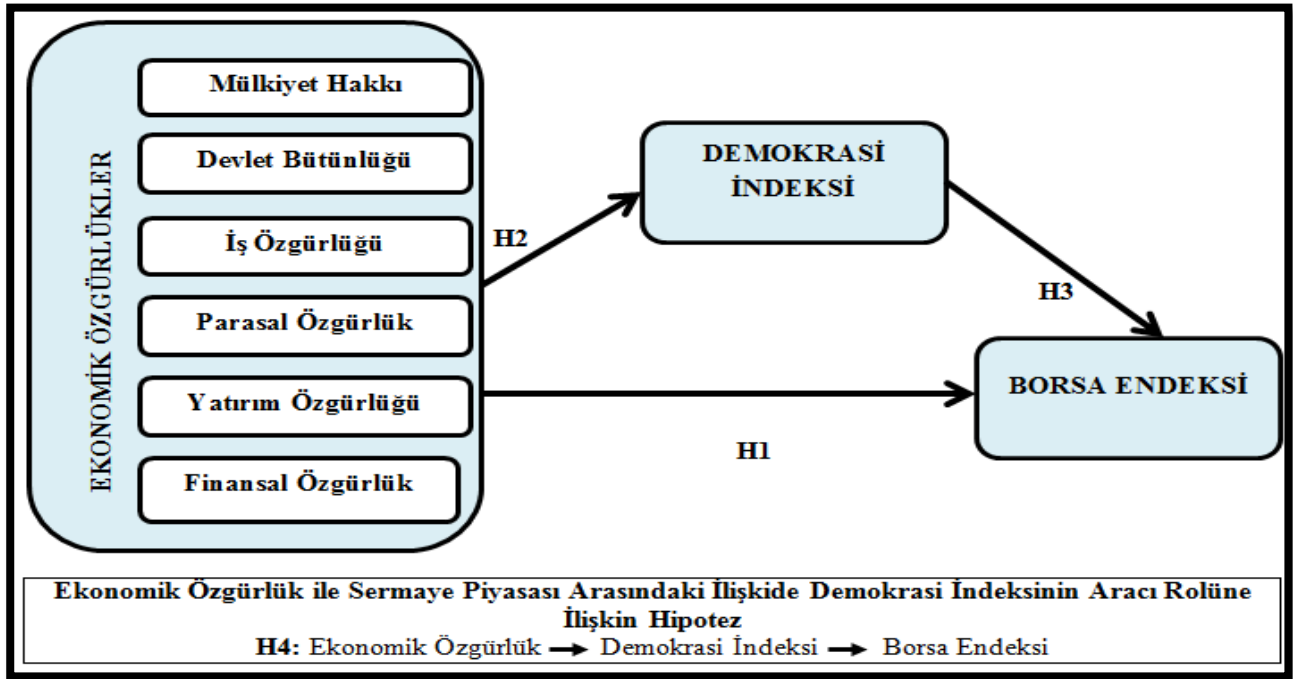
EKONOMİK ÖZGÜRLÜKLER

Mülkiyet Hakkı

Devlet Bütünlüğü

İş Özgürlüğü

Parasal Özgürlük

Yatırım Özgürlüğü

Finansal Özgürlük

H2

DEMOKRASİ İNDEKSİ

H3

BORSA ENDEKSİ

H1

Ekonomik Özgürlük ile Sermaye Piyasası Arasındaki İlişkide Demokrasi İndeksinin Aracı Rolüne İlişkin Hipotez

H4: Ekonomik Özgürlük → Demokrasi İndeksi → Borsa Endeksi